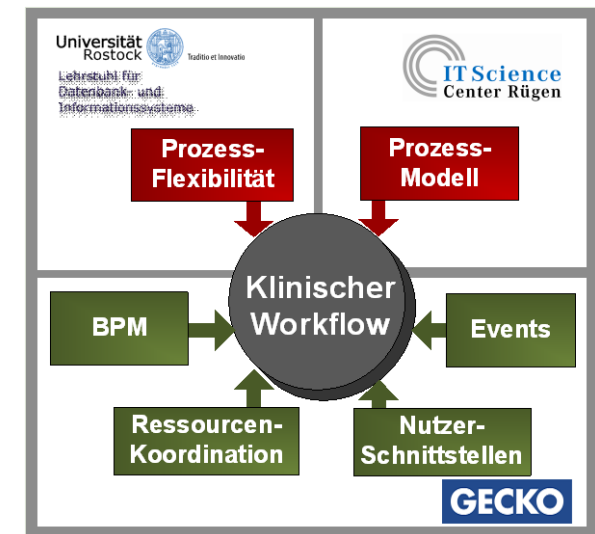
Universität Rostock Traditio et Innovatio

Lehrstuhl für Datenbank- und Informationssysteme

IT Science Center Rügen

Prozess-Flexibilität

Prozess-Modell

Klinischer Workflow

BPM

Events

Ressourcen-Koordination

Nutzer-Schnittstellen

GECKO